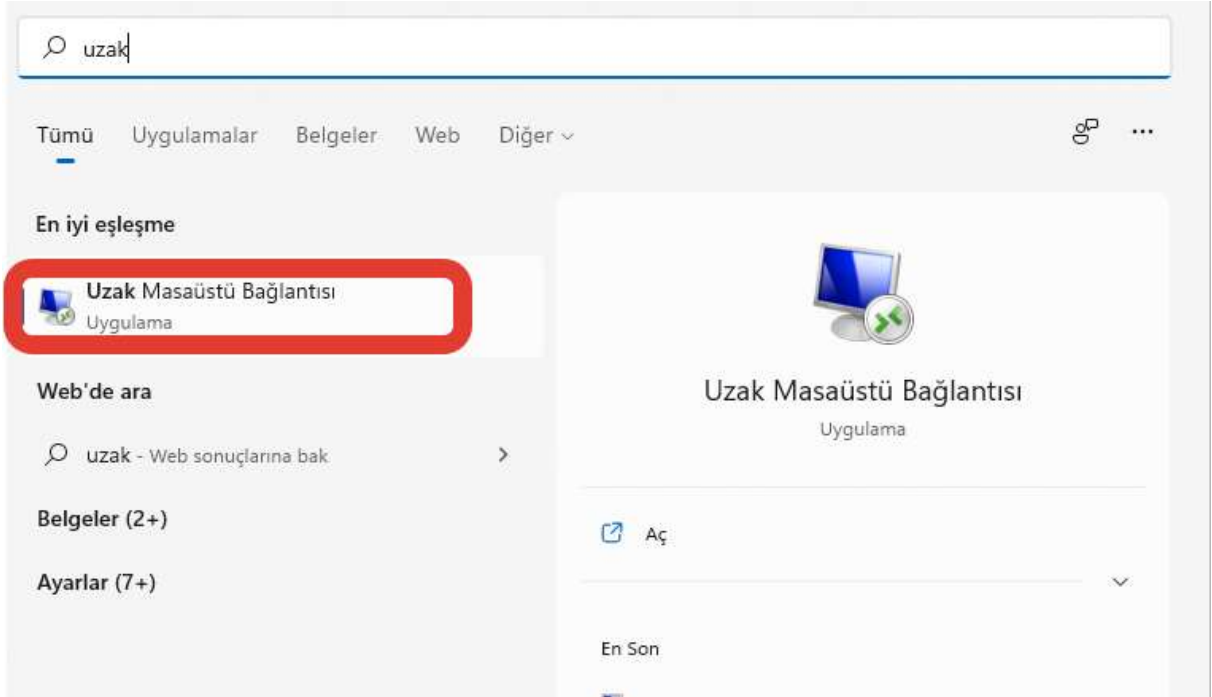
uzak

Tümü Uygulamalar Belgeler Web Diğer ⌄

...

En iyi eşleşme

Uzak Masaüstü Bağlantısı
Uygulama

Web'de ara

uzak - Web sonuçlarına bak >

Belgeler (2+)

Ayarlar (7+)

Uzak Masaüstü Bağlantısı
Uygulama

Aç

En Son